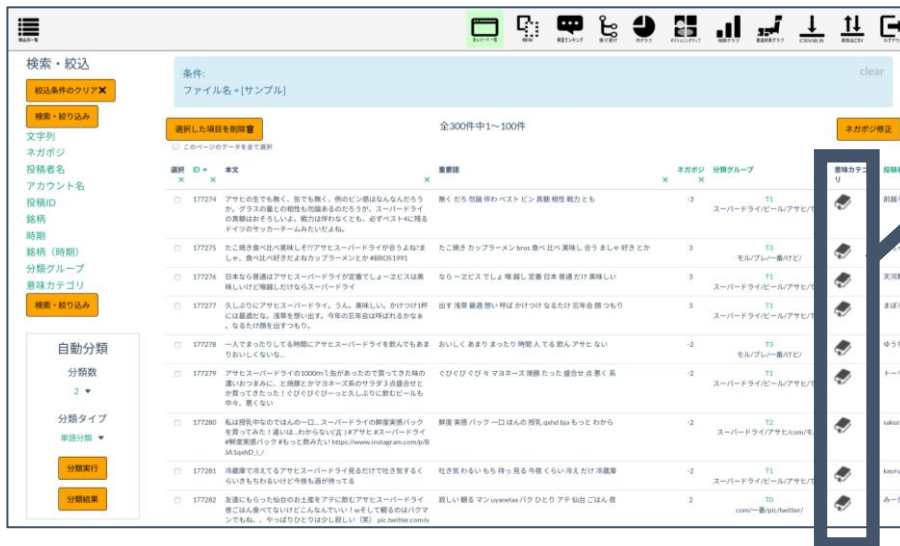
検索・絞込

絞込条件のクリア✖

検索・絞り込み

文字列
ネガポジ
投稿者名
アカウント名
投稿ID
銘柄
時期
銘柄（時期）
分類グループ
意味カテゴリ

検索・絞り込み

自動分類

分類数
2 ▾

分類タイプ
単語分類 ▾

分類実行

分類結果

条件:
ファイル名 = [サンプル]

clear

選択した項目を削除

全300件中1〜100件

ネガポジ修正

このページのデータを全て選択

| 選択 | ID | 本文 | 重要語 | ネガポジ | 分類グループ | 意味カテゴリ | 投稿者 |
|---|---|---|---|---|---|---|---|
| ☐ | 177274 | アサヒの生でも無く、缶でも無く、例のビン感はなんなんだろうか。グラスの量との相性も抜群あるのだろうか、スーパードライの真髄はおそろしいよ。戦力は序ねなくとも、必ずベスト4に残るドイツのサッカーチームみたいだよね。 | 無く だろ 抜群 序ね ベスト ビン 真髄 相性 戦力 とも | -3 | T1 スーパードライ/ビール/アサヒ/て | | 前籠 |
| ☐ | 177275 | たこ焼き食べ比べ美味しそ!!アサヒスーパードライが合うよね!ましゃ、食べ比べ好きだよねカップラーメンとか #BROS1991 | たこ焼き カップラーメン bros 食べ 比べ 美味し 合う まし ゃ 好き とか | 3 | T3 モル/プレ/一番/けど/ | | |
| ☐ | 177276 | 日本なら普通はアサヒスーパードライが定番でしょーエビスは美味しいけど喉越しだけならスーパードライ | なら ーエビス でしょ 喉 越し 定番 日本 普通 だけ 美味しい | 3 | T1 スーパードライ/ビール/アサヒ/て | | 天河 |
| ☐ | 177277 | 久しぶりにアサヒスーパードライ。うん、美味しい。かけつけ1杯には最適だな。浅草を想い出す。今年の忘年会は呼ばれるかなぁ、なるたけ顔を出すつもり。 | 出す 浅草 最適 想い 呼ば かけつけ なるたけ 忘年会 顔 つもり | 3 | T1 スーパードライ/ビール/アサヒ/て | | まぼ |
| ☐ | 177278 | 一人でまったりしてる時間にアサヒスーパードライを飲んでもあまりおいしくないな... | おいしく あまり まったり 時間 人 てる 飲ん アサヒ ない | -2 | T3 モル/プレ/一番/けど/ | | ゆう |
| ☐ | 177279 | アサヒスーパードライの1000m！缶があったので買ってきた味の濃いおつまみに、と焼酎とカマヨネーズ系のサラダ3点盛合せとか買ってきた。!ぐびぐびぐびーっと久しぶりに飲むビールも中々、悪くない | ぐびぐびぐび 々 マヨネーズ 焼酎 たった 盛合せ 点 悪く 系 | -2 | T1 スーパードライ/ビール/アサヒ/て | | トー |
| ☐ | 177280 | 私は授乳中なのではんの一口...スーパードライの鮮度実感パックを買ってみた！違いは...わからない(笑)#アサヒ #スーパードライ #鮮度実感パック #もっと飲みたい https://www.instagram.com/p/BJA1qxhD_l_/ | 鮮度 実感 パック 一口 はんの 授乳 qxhd bja もっと わから | -2 | T2 スーパードライ/アサヒ/com/モ | | sakur |
| ☐ | 177281 | 冷蔵庫で冷えてるアサヒスーパードライ見るだけで吐き気するくらいきもちわるいけど今夜も酒が待ってる | 吐き気 わるい もち 待っ 見る 今夜 くらい 冷え だけ 冷蔵庫 | -2 | T1 スーパードライ/ビール/アサヒ/て | | kaoru |
| ☐ | 177282 | 友達にもらった仙台のお土産をアテに飲むアサヒスーパードライ僕ごはん食べてないけどこんなんでいい！wそして観るのはバクマンでもね。、やっぱりひとりは少し寂しい（笑） pic.twitter.com/u | 寂しい 観る マン uyanelax バク ひとり アテ 仙台 ごはん 僕 | 2 | T0 com/一番/pic/twitter/ | | みーか |